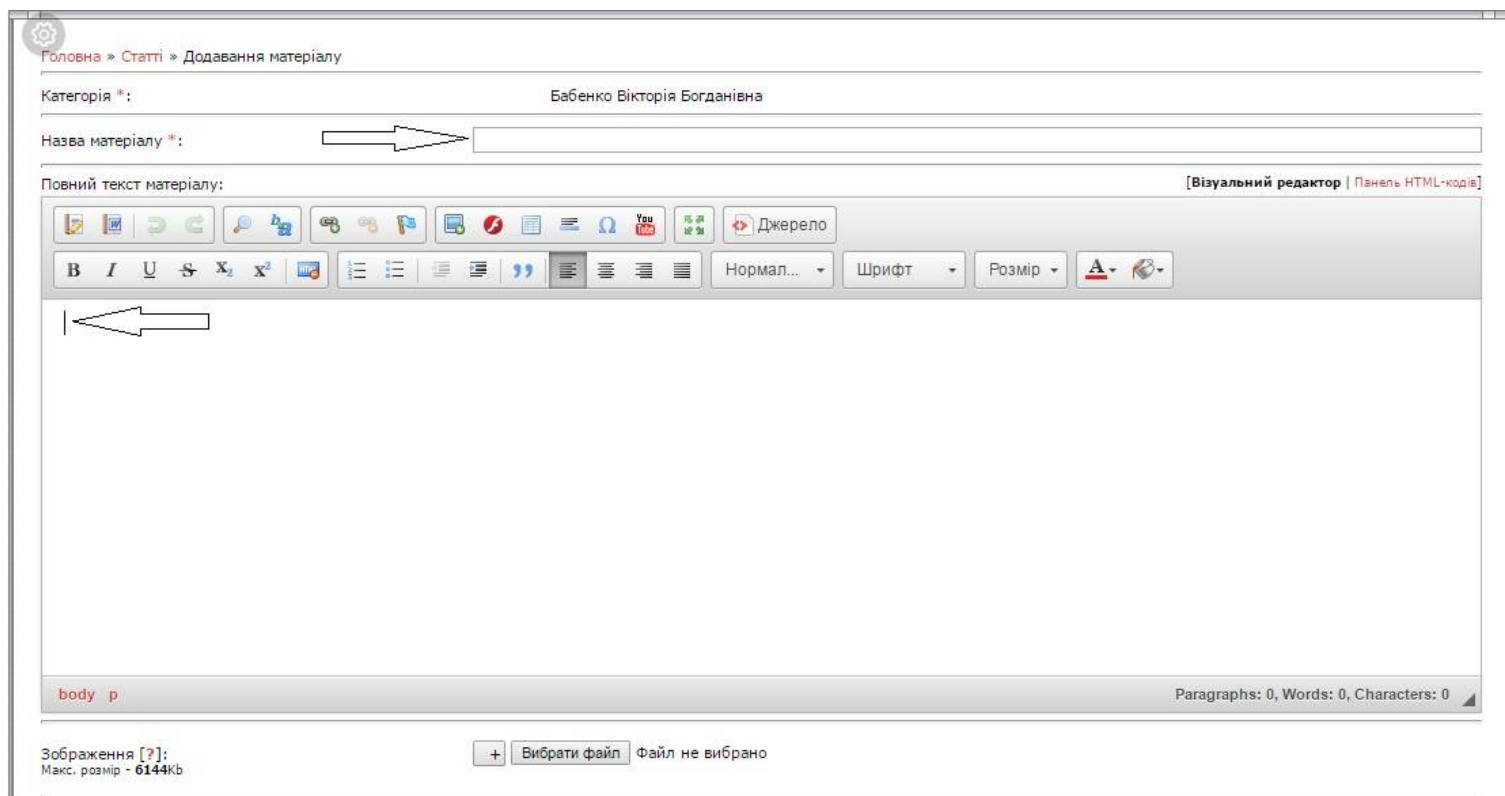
Головна » Статті » Додавання матеріалу

Категорія *: Бабенко Вікторія Богданівна

Назва матеріалу *:

Повний текст матеріалу:

[Візуальний редактор | Панель HTML-кодів]

Джерело

B I U S $X_2$ $X^2$

Нормал... Шрифт Розмір A

body p

Paragraphs: 0, Words: 0, Characters: 0

Зображення [?]:
Макс. розмір - 6144Kb

+ Вибрати файл Файл не вибрано